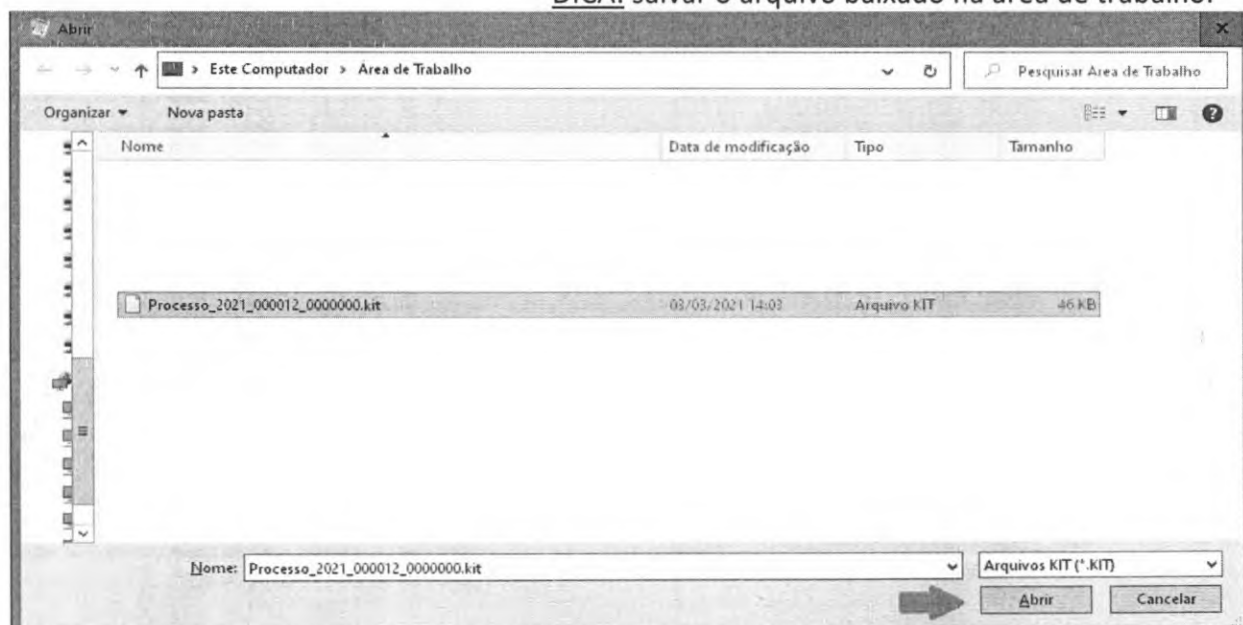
DICA: salvar o arquivo baixado na área de trabalho.

Abrir

Este Computador > Área de Trabalho

Pesquisar Area de Trabalho

Organizar ▾ Nova pasta

| Nome | Data de modificação | Tipo | Tamanho |
|---|---|---|---|
| Processo_2021_000012_0000000.kit | 03/03/2021 14:03 | Arquivo KIT | 46 KB |

Nome: Processo_2021_000012_0000000.kit

Arquivos KIT (*.KIT)

Abrir Cancelar